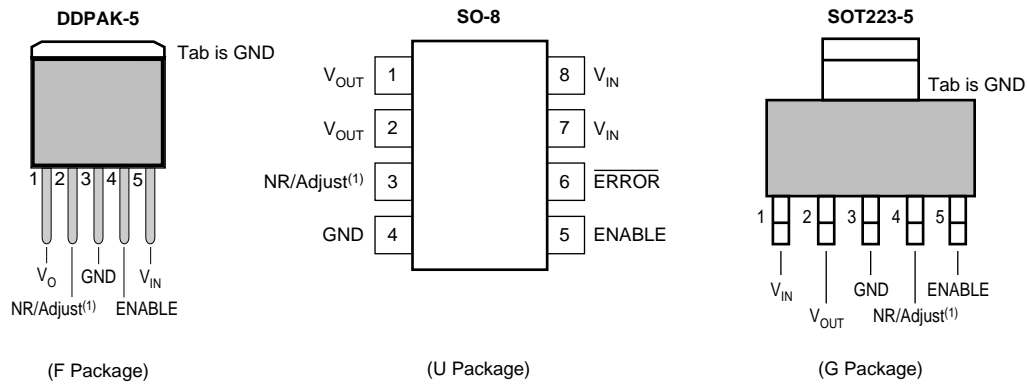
DDPAK-5

Tab is GND

1 2 3 4 5

$V_O$ GND $V_{IN}$

NR/Adjust$^{(1)}$ ENABLE

(F Package)

SO-8

$V_{OUT}$ 1

$V_{OUT}$ 2

NR/Adjust$^{(1)}$ 3

GND 4

8 $V_{IN}$

7 $V_{IN}$

6 $\overline{\text{ERROR}}$

5 ENABLE

(U Package)

SOT223-5

Tab is GND

1 2 3 4 5

$V_{IN}$ GND ENABLE

$V_{OUT}$ NR/Adjust$^{(1)}$

(G Package)